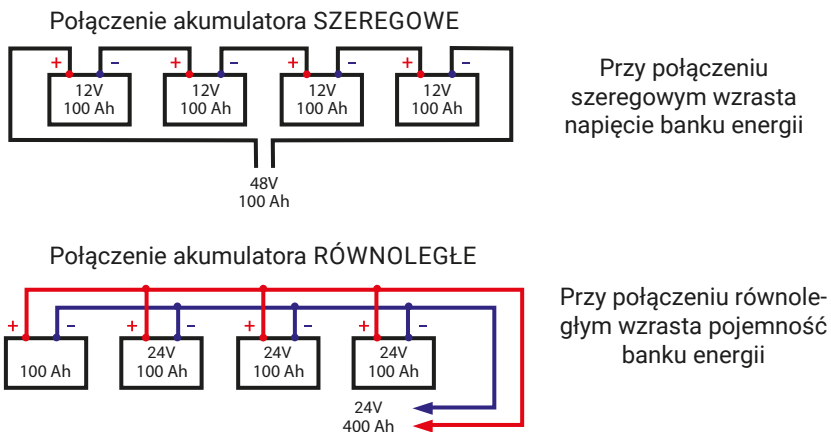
Połączenie akumulatora SZEREGOWE

+ – 12V 100 Ah
+ – 12V 100 Ah
+ – 12V 100 Ah
+ – 12V 100 Ah

48V
100 Ah

Przy połączeniu szeregowym wzrasta napięcie banku energii

Połączenie akumulatora RÓWNOLEGŁE

+ – 100 Ah
+ – 24V 100 Ah
+ – 24V 100 Ah
+ – 24V 100 Ah

24V
400 Ah

Przy połączeniu równoległym wzrasta pojemność banku energii